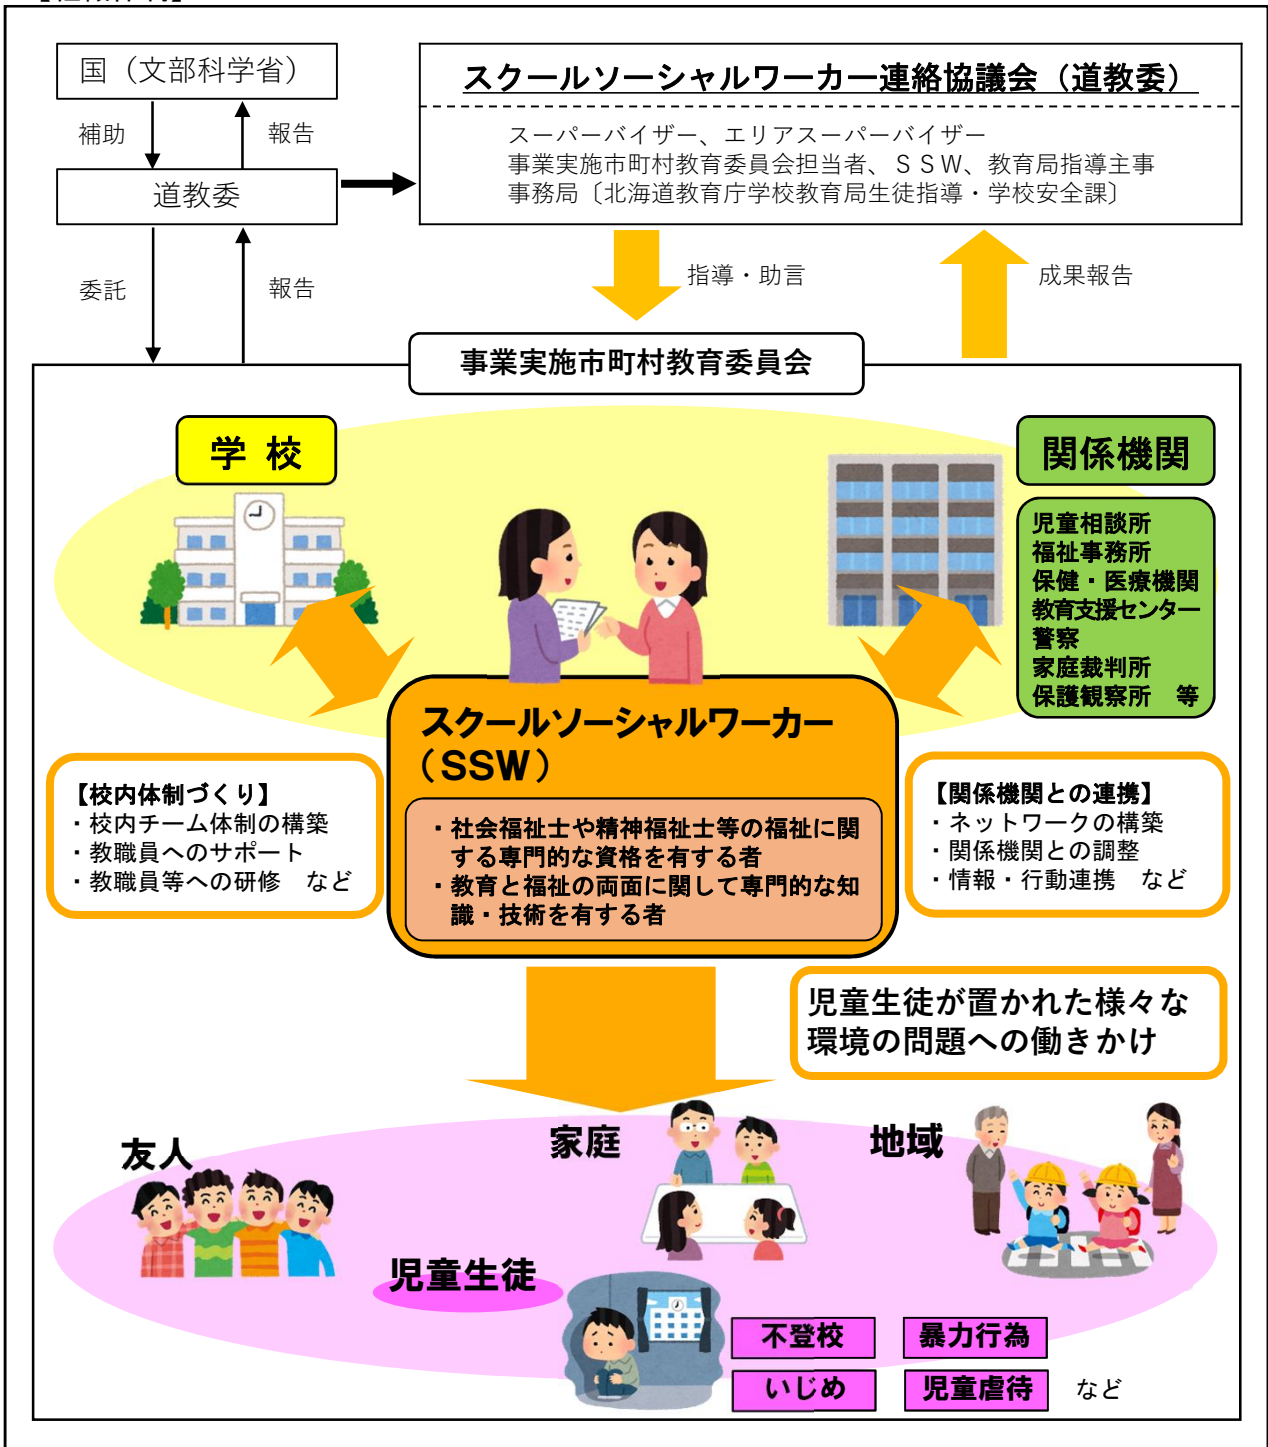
国（文部科学省）

補助

報告

道教委

委託

報告

スクールソーシャルワーカー連絡協議会（道教委）

スーパーバイザー、エリアスーパーバイザー
事業実施市町村教育委員会担当者、ＳＳＷ、教育局指導主事
事務局〔北海道教育庁学校教育局生徒指導・学校安全課〕

指導・助言

成果報告

事業実施市町村教育委員会

学 校

関係機関

児童相談所
福祉事務所
保健・医療機関
教育支援センター
警察
家庭裁判所
保護観察所 等

スクールソーシャルワーカー（SSW）

・社会福祉士や精神福祉士等の福祉に関する専門的な資格を有する者
・教育と福祉の両面に関して専門的な知識・技術を有する者

【校内体制づくり】
・校内チーム体制の構築
・教職員へのサポート
・教職員等への研修 など

【関係機関との連携】
・ネットワークの構築
・関係機関との調整
・情報・行動連携 など

児童生徒が置かれた様々な環境の問題への働きかけ

友人

家庭

地域

児童生徒

不登校

暴力行為

いじめ

児童虐待

など